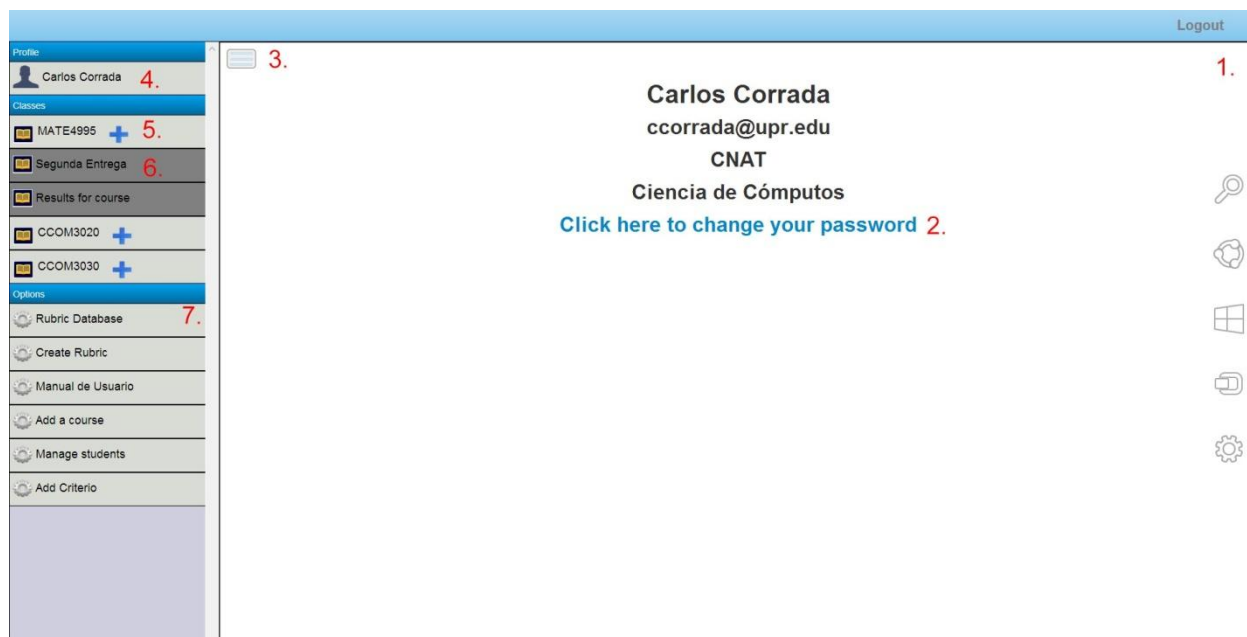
Logout

Profile

Carlos Corrada 4.

Classes

MATE4995 5.

Segunda Entrega 6.

Results for course

CCOM3020

CCOM3030

Options

Rubric Database 7.

Create Rubric

Manual de Usuario

Add a course

Manage students

Add Criterio

3.

1.

Carlos Corrada

ccorrada@upr.edu

CNAT

Ciencia de Cómputos

Click here to change your password 2.